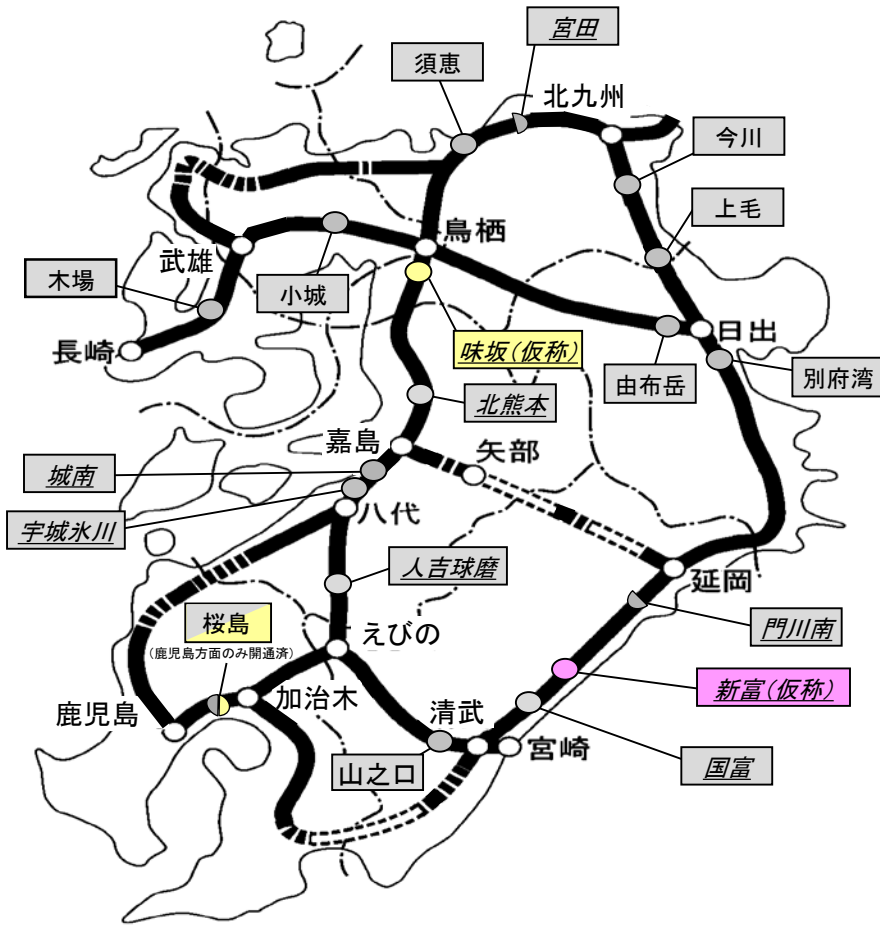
宮田
須恵
北九州
今川
上毛
鳥栖
武雄
木場
小城
長崎
味坂(仮称)
由布岳
日出
別府湾
北熊本
嘉島
矢部
城南
宇城氷川
八代
人吉球磨
延岡
桜島
(鹿児島方面のみ開通済)
えびの
門川南
鹿児島
加治木
新富(仮称)
清武
宮崎
国富
山之口